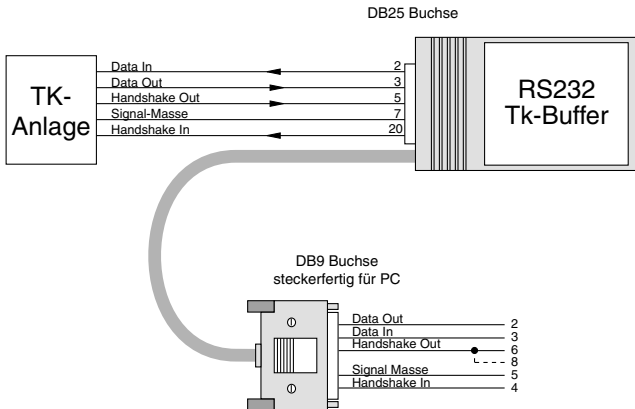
DB25 Buchse

TK-Anlage

Data In
Data Out
Handshake Out
Signal-Masse
Handshake In

2
3
5
7
20

RS232
Tk-Buffer

DB9 Buchse
steckerfertig für PC

Data Out
Data In
Handshake Out
Signal Masse
Handshake In

2
3
6
8
5
4